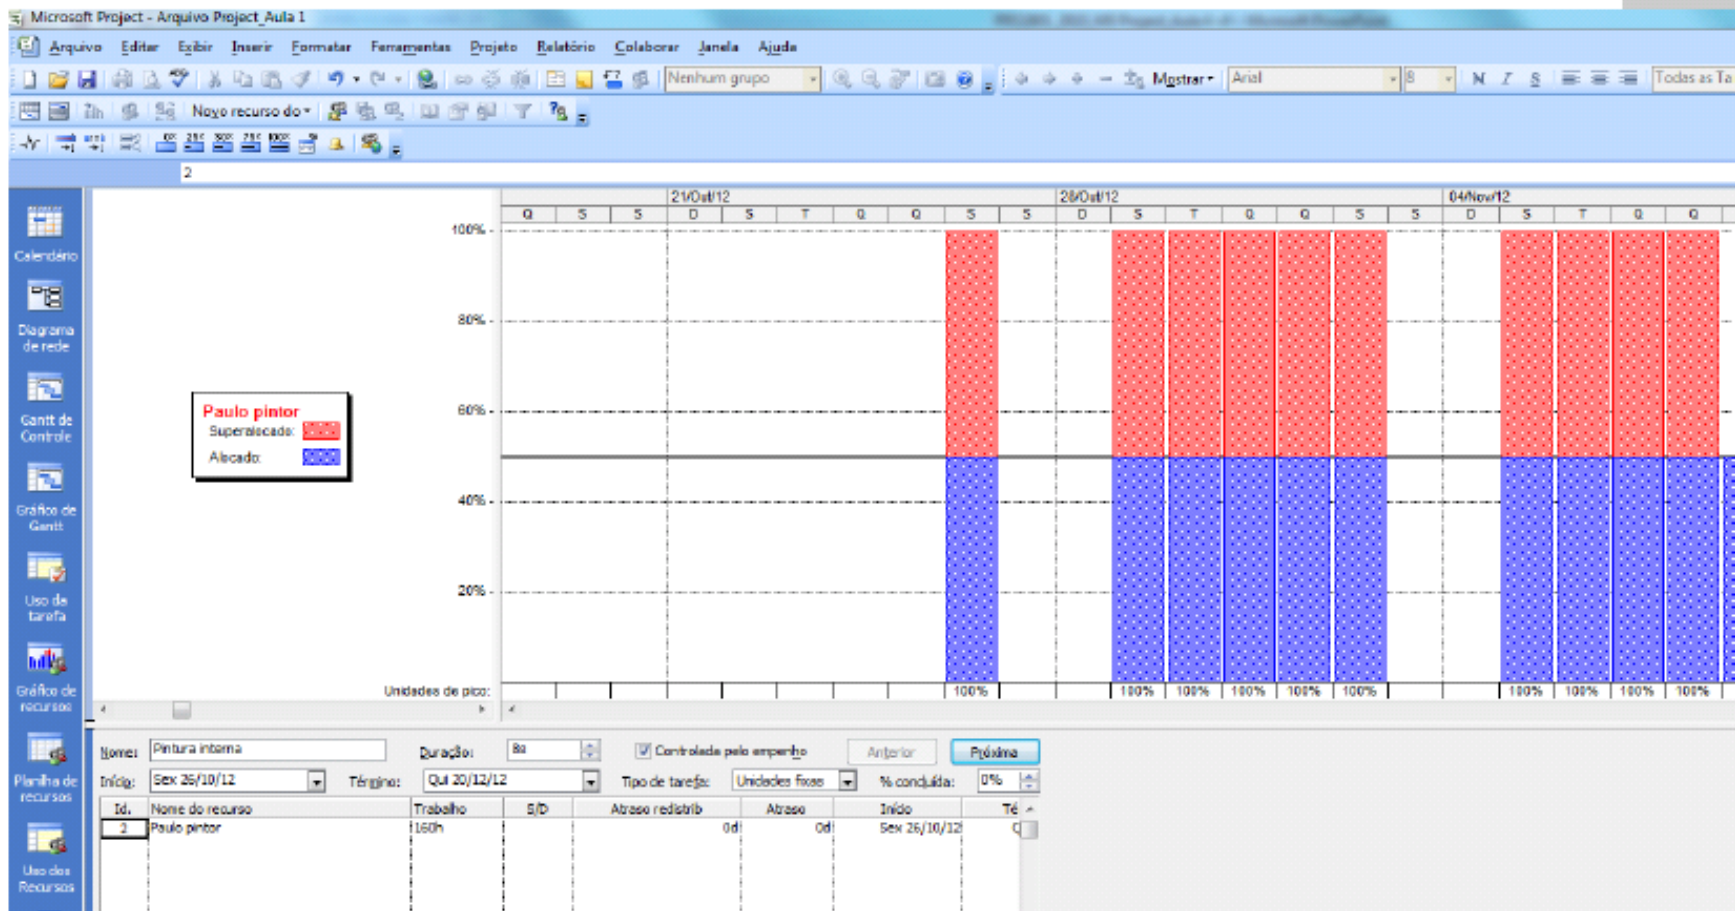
Microsoft Project - Arquivo Project_Aula 1

Arquivo Editar Exibir Inserir Formatar Ferramentas Projeto Relatório Colaborar Janela Ajuda

Nenhum grupo Mostrar Arial 8 N I S Todas as Ta

Novo recurso do

2

Calendário

Diagrama de rede

Gantt de Controle

Gráfico de Gantt

Uso da tarefa

Gráfico de recursos

Planilha de recursos

Uso dos Recursos

Paulo pintor
Superalocado:
Alocado:

21/Out/12 28/Out/12 04/Nov/12

Q S S D S T Q Q S S D S T Q Q S S D S T Q Q

100%
80%
60%
40%
20%

Unidades de pico: 100% 100% 100% 100% 100% 100% 100% 100% 100% 100%

Nome: Pintura interna Duração: 8s Controlada pelo empenho Anterior Próxima

Início: Sex 26/10/12 Término: Qui 20/12/12 Tipo de tarefa: Unidades fixas % concluída: 0%

| Id. | Nome do recurso | Trabalho | S/D | Atraso redistrib | Atraso | Início | Té |
|---|---|---|---|---|---|---|---|
| 2 | Paulo pintor | 160h | | 0d | 0d | Sex 26/10/12 | Q |